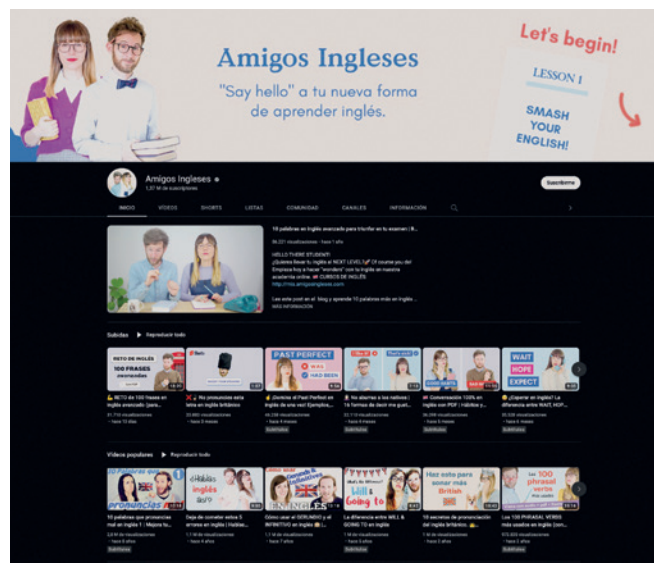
Amigos Ingleses

"Say hello" a tu nueva forma de aprender inglés.

Let's begin!

LESSON 1

SMASH YOUR ENGLISH!

Amigos Ingleses
1,37 M de suscriptores

Suscribirme

INICIO VÍDEOS SHORTS LISTAS COMUNIDAD CANALES INFORMACIÓN

10 palabras en inglés avanzado para triunfar en tu examen | R...
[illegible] visualizaciones • hace 1 año

HELLO THERE STUDENT!
¿Quieres llevar tu inglés al NEXT LEVEL? Of course you do! Empieza hoy a hacer "wonders" con tu inglés en nuestra academia online: CURSOS DE INGLÉS:
http://mis.amigosingleses.com

Lee este post en el blog y aprende 10 palabras más en inglés ...
MÁS INFORMACIÓN

Subidos ▶ Reproducir todo

RETO DE INGLÉS 100 FRASES avanzadas

PAST PERFECT WAS HAD BEEN

WAIT HOPE EXPECT

RETO de 100 frases en inglés avanzado (para...
81.718 visualizaciones • hace 13 días

No pronuncies esta letra en inglés británico
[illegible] visualizaciones • hace 3 meses

¡Domina el Past Perfect en inglés de una vez! Ejemplos,...
48.588 visualizaciones • hace 4 meses
Subtítulos

No alarmes a los nativos! 10 formas de decir me quedo...
32.715 visualizaciones • hace 4 meses
Subtítulos

Conversación 100% en inglés con PDF | Hábitos y...
36.098 visualizaciones • hace 4 meses
Subtítulos

¿Esperar en inglés? La diferencia entre WAIT, HOP...
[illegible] visualizaciones • hace 4 meses
Subtítulos

Vídeos populares ▶ Reproducir todo

10 Palabras que pronuncias

Hábitos inglés

Gerunds & Infinitives

Going to

Haz esto para sonar más British

Los 100 phrasal verbs

10 palabras que pronuncias mal en inglés | ¡Mejora tu...
2,8 M de visualizaciones • hace 3 años
Subtítulos

Deja de cometer estos 5 errores en inglés | Hábitos...
1,1 M de visualizaciones • hace 4 años

Cómo usar el GERUNDIO y el INFINITIVO en inglés
1,1 M de visualizaciones • hace 7 años

La diferencia entre WILL & GOING TO en inglés
1 M de visualizaciones • hace 7 años

10 secretos de pronunciación del inglés británico
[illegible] visualizaciones • hace 2 años

Los 100 PHRASAL VERBS más usados en inglés (con...
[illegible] visualizaciones • hace 1 año
Subtítulos